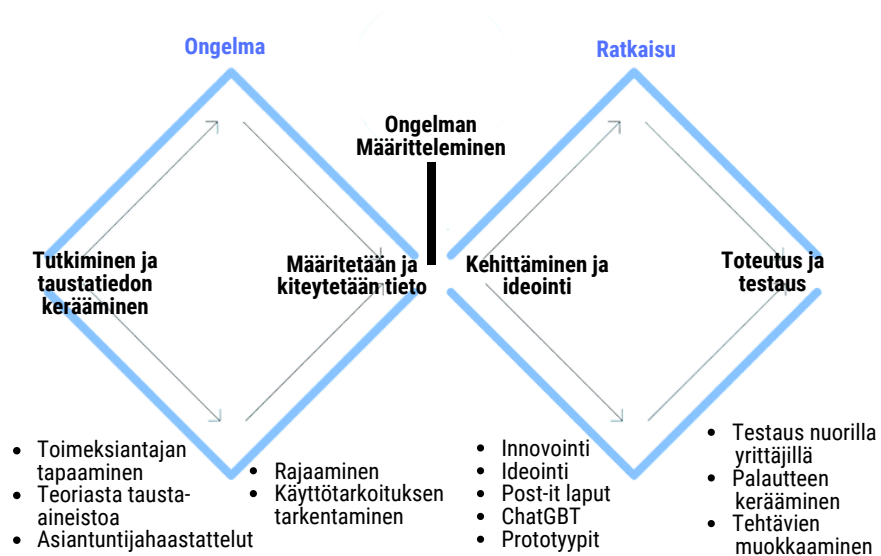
Ongelma

Ratkaisu

Ongelman Määritteleminen

Tutkiminen ja taustatiedon kerääminen

Määritetään ja kiteytetään tieto

Kehittäminen ja ideointi

Toteutus ja testaus

- Toimeksiantajan tapaaminen
- Teoriasta tausta-aineistoa
- Asiantuntijahaastattelut

- Rajaaminen
- Käyttötarkoituksen tarkentaminen

- Innovointi
- Ideointi
- Post-it laput
- ChatGBT
- Prototyypit

- Testaus nuorilla yrittäjillä
- Palautteen kerääminen
- Tehtävien muokkaaminen